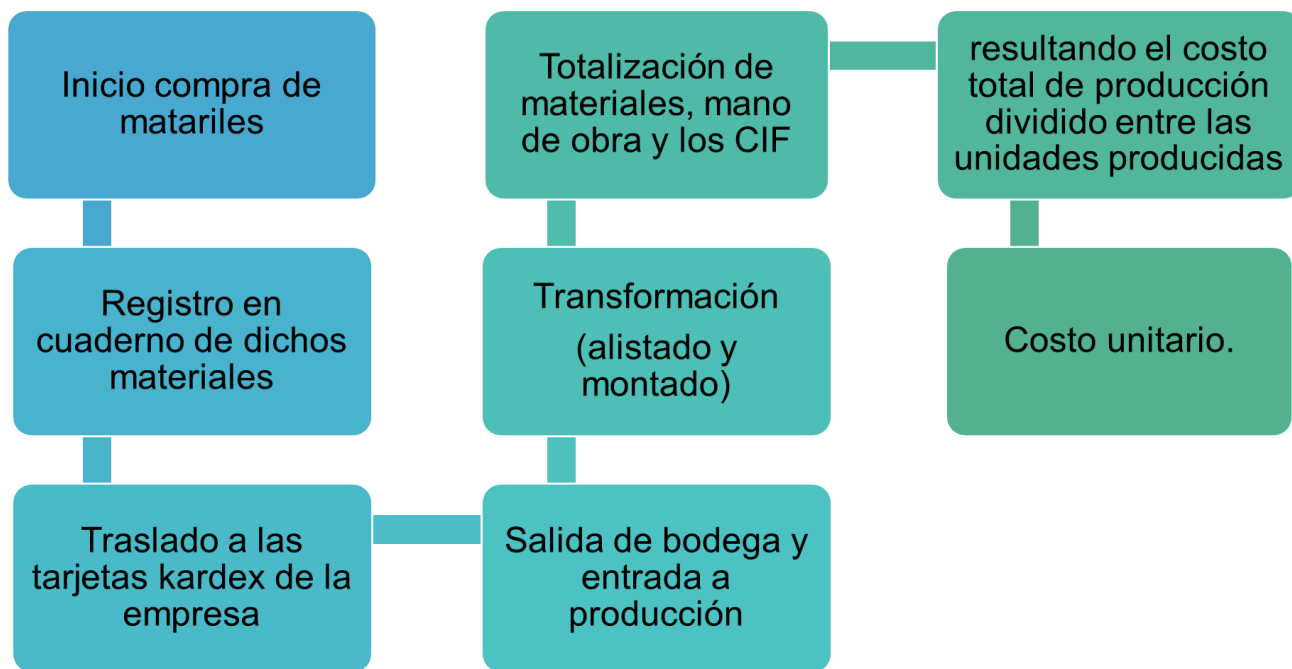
Inicio compra de matariles

Registro en cuaderno de dichos materiales

Traslado a las tarjetas kardex de la empresa

Salida de bodega y entrada a producción

Transformación

(alistado y montado)

Totalización de materiales, mano de obra y los CIF

resultando el costo total de producción dividido entre las unidades producidas

Costo unitario.